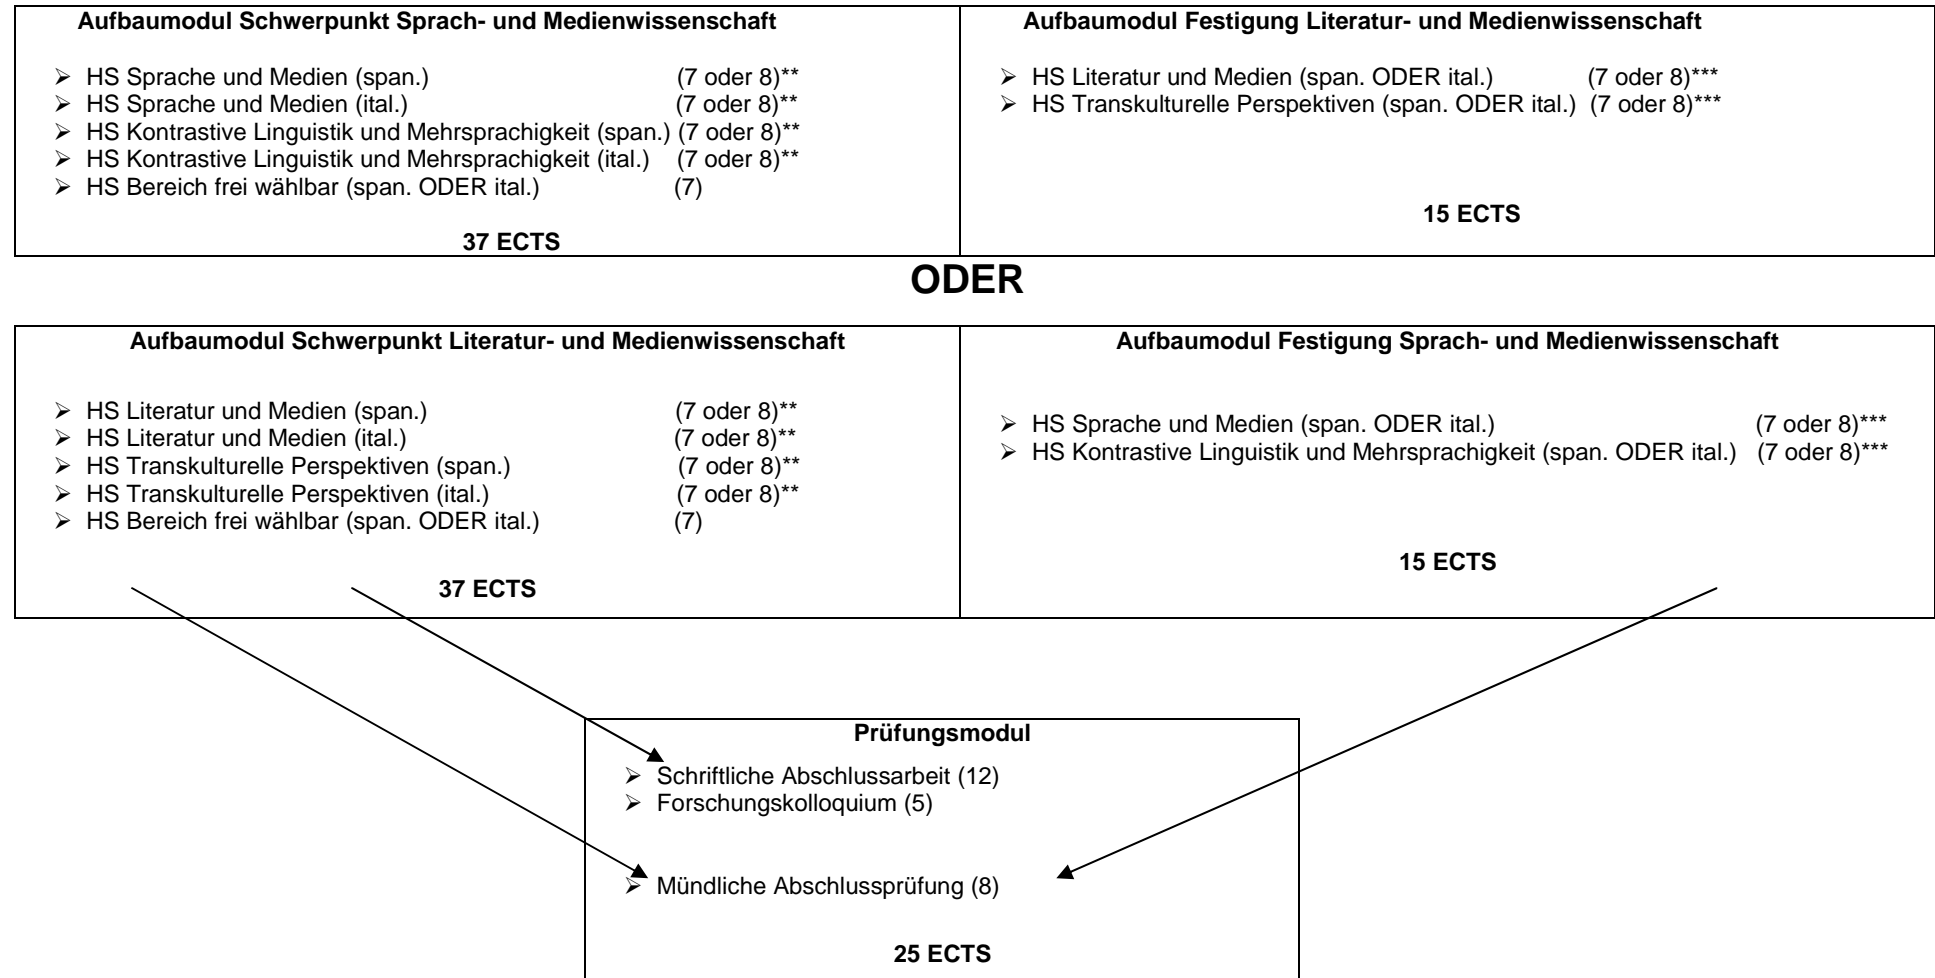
**Aufbaumodul Schwerpunkt Sprach- und Medienwissenschaft**

- HS Sprache und Medien (span.) (7 oder 8)**
- HS Sprache und Medien (ital.) (7 oder 8)**
- HS Kontrastive Linguistik und Mehrsprachigkeit (span.) (7 oder 8)**
- HS Kontrastive Linguistik und Mehrsprachigkeit (ital.) (7 oder 8)**
- HS Bereich frei wählbar (span. ODER ital.) (7)

**37 ECTS**

**Aufbaumodul Festigung Literatur- und Medienwissenschaft**

- HS Literatur und Medien (span. ODER ital.) (7 oder 8)***
- HS Transkulturelle Perspektiven (span. ODER ital.) (7 oder 8)***

**15 ECTS**

**ODER**

**Aufbaumodul Schwerpunkt Literatur- und Medienwissenschaft**

- HS Literatur und Medien (span.) (7 oder 8)**
- HS Literatur und Medien (ital.) (7 oder 8)**
- HS Transkulturelle Perspektiven (span.) (7 oder 8)**
- HS Transkulturelle Perspektiven (ital.) (7 oder 8)**
- HS Bereich frei wählbar (span. ODER ital.) (7)

**37 ECTS**

**Aufbaumodul Festigung Sprach- und Medienwissenschaft**

- HS Sprache und Medien (span. ODER ital.) (7 oder 8)***
- HS Kontrastive Linguistik und Mehrsprachigkeit (span. ODER ital.) (7 oder 8)***

**15 ECTS**

**Prüfungsmodul**

- Schriftliche Abschlussarbeit (12)
- Forschungskolloquium (5)
- Mündliche Abschlussprüfung (8)

**25 ECTS**